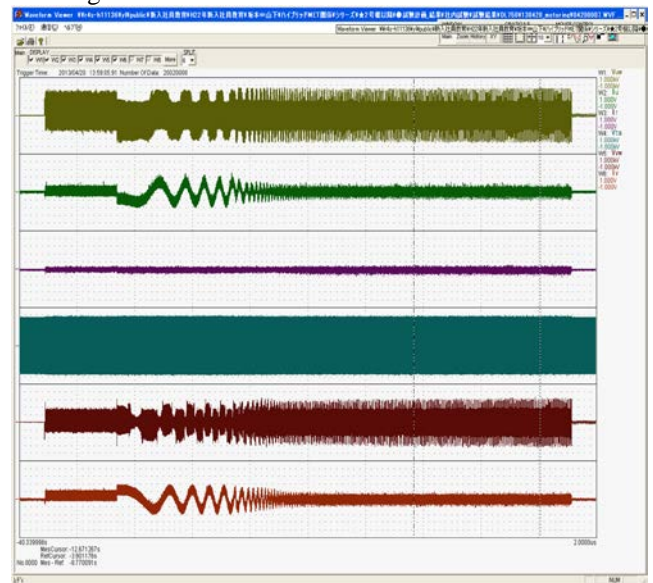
Waveform Viewer

DISPLAY

W1 W2 W3 W4 W5 W6 W7 W8 More

SPLIT

Trigger Time : 2013/04/20 13:59:05.91 Number Of Data: 20020000

W1 Vuw
1.000kV
-1.000kV
W2 Iu
1.000kV
-1.000kV
W3 Ir
1.000kV
-1.000kV
W4 Vrs
1.000kV
-1.000kV
W5 Vvw
1.000kV
-1.000kV
W6 Iv
1.000kV
-1.000kV

-40.339998s
MesCursor: -12.671357s
RefCursor: -3.601176s
Mes - Ref: -8.770091s

2.0000ss

RUN